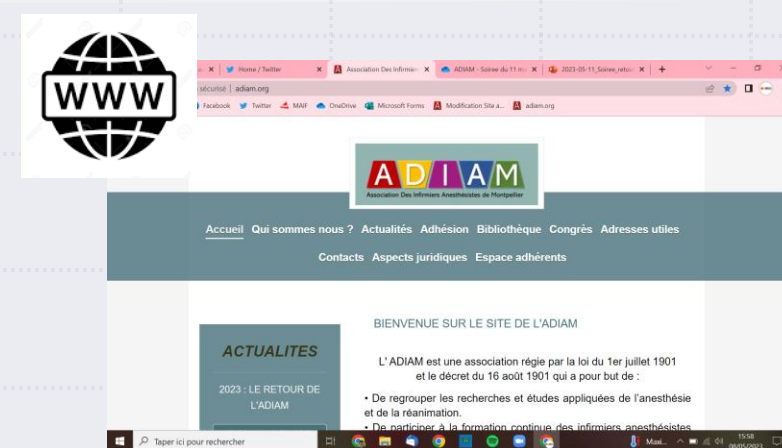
WWW

Home / Twitter | Association Des Infirmier | ADIAM - Soirée du 11 m | 2023-05-11_Soiree_retou

sécurisé | adiam.org

Facebook Twitter MAIF OneDrive Microsoft Forms Modification Site a... adiam.org

ADIAM
Association Des Infirmiers Anesthésistes de Montpellier

Accueil Qui sommes nous ? Actualités Adhésion Bibliothèque Congrès Adresses utiles

Contacts Aspects juridiques Espace adhérents

ACTUALITES

2023 : LE RETOUR DE L'ADIAM

BIENVENUE SUR LE SITE DE L'ADIAM

L' ADIAM est une association régie par la loi du 1er juillet 1901 et le décret du 16 août 1901 qui a pour but de :

• De regrouper les recherches et études appliquées de l'anesthésie et de la réanimation.

• De participer à la formation continue des infirmiers anesthésistes

Taper ici pour rechercher

Maxi...

15:58
08/05/2023